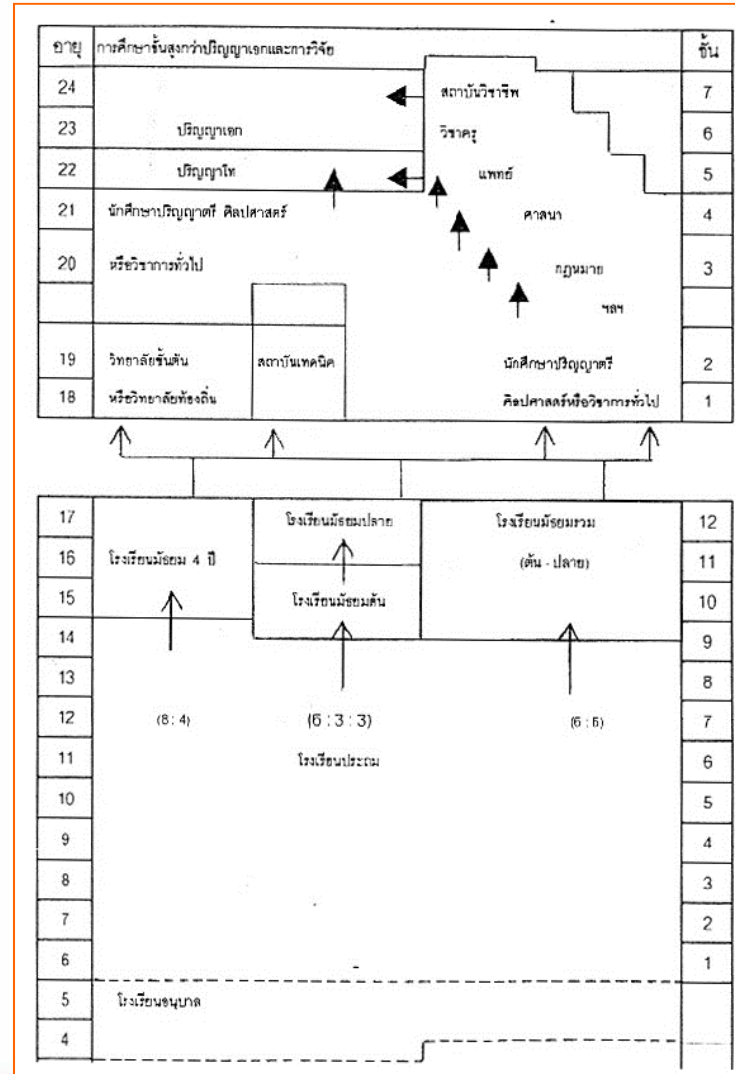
อายุ

การศึกษาขั้นสูงกว่าปริญญาเอกและการวิจัย

ชั้น

24

7

23

6

22

5

21

4

20

3

19

2

18

1

สถาบันวิชาชีพ

วิชาครู

แพทย์

ศาสนา

กฎหมาย

ฯลฯ

ปริญญาเอก

ปริญญาโท

นักศึกษาปริญญาตรี ศิลปศาสตร์

หรือวิชาการทั่วไป

วิทยาลัยชั้นต้น

หรือวิทยาลัยท้องถิ่น

สถาบันเทคนิค

นักศึกษาปริญญาตรี

ศิลปศาสตร์หรือวิชาการทั่วไป

17

12

16

11

15

10

14

9

13

8

12

7

11

6

10

5

9

4

8

3

7

2

6

1

5

4

โรงเรียนมัธยม 4 ปี

โรงเรียนมัธยมปลาย

โรงเรียนมัธยมต้น

โรงเรียนมัธยมรวม

(ต้น - ปลาย)

(8 : 4)

(6 : 3 : 3)

(6 : 6)

โรงเรียนประถม

โรงเรียนอนุบาล